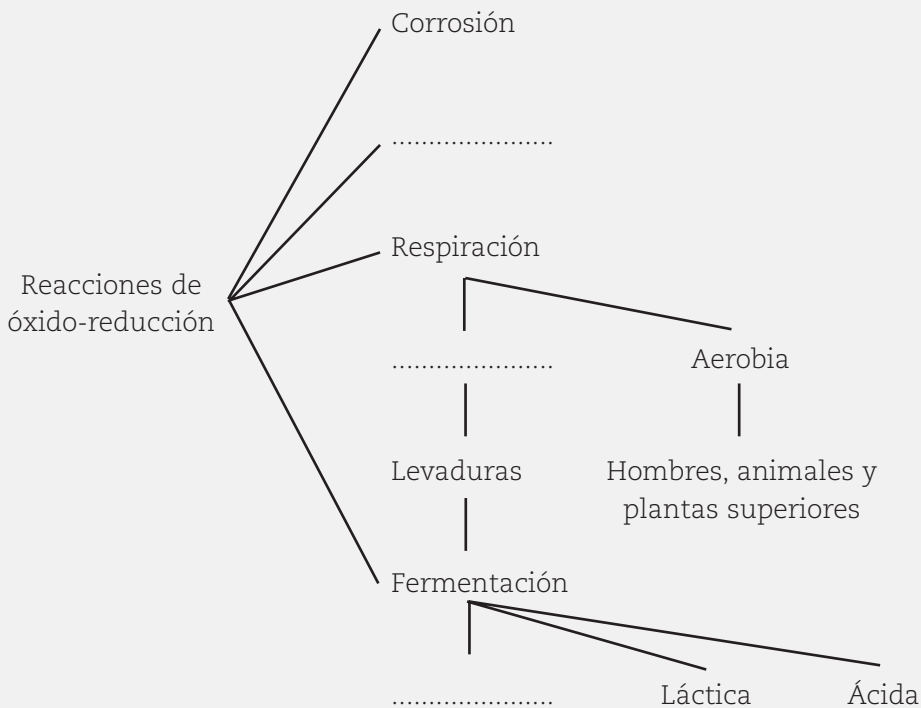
Reacciones de óxido-reducción

Corrosión

.....................

Respiración

.....................

Aerobia

Levaduras

Hombres, animales y plantas superiores

Fermentación

.....................

Láctica

Ácida